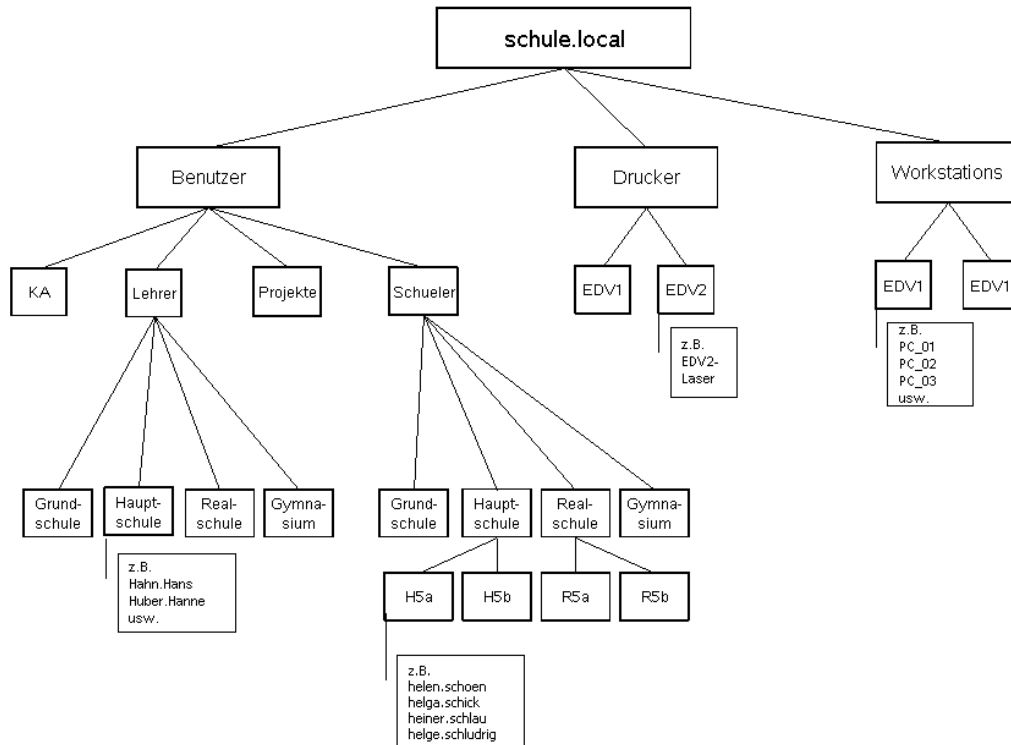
schule.local

Benutzer

Drucker

Workstations

KA

Lehrer

Projekte

Schueler

EDV1

EDV2

z.B.
EDV2-
Laser

EDV1

EDV1

z.B.
PC_01
PC_02
PC_03
usw.

Grundschule

Hauptschule

Realschule

Gymnasium

z.B.
Hahn.Hans
Huber.Hanne
usw.

Grundschule

Hauptschule

Realschule

Gymnasium

H5a

H5b

R5a

R5b

z.B.
helen.schoen
helga.schick
heiner.schlau
helge.schludrig